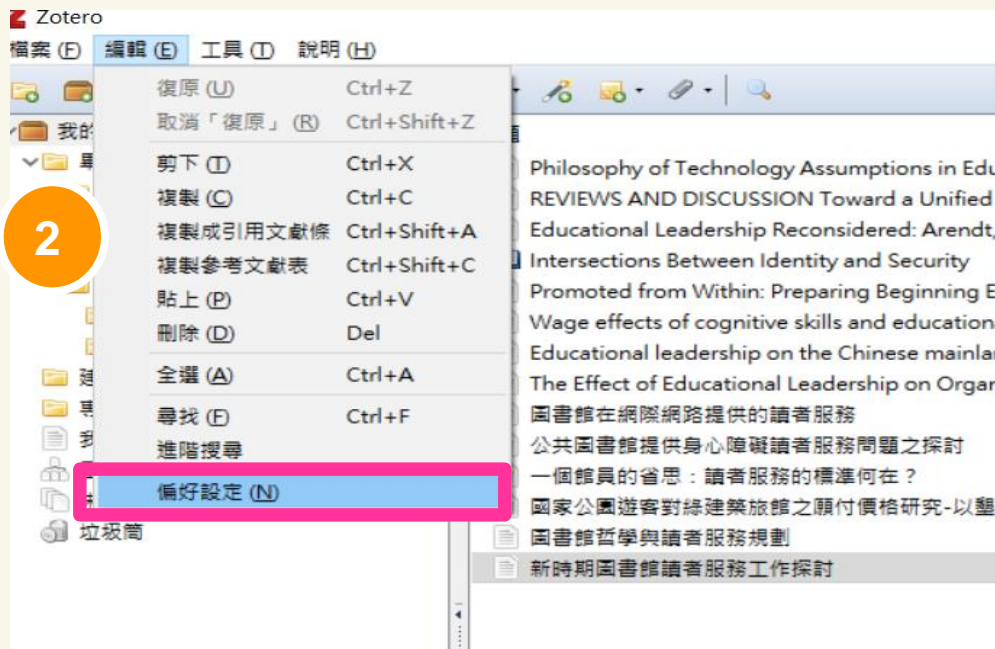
Zotero
檔案 (F) 編輯 (E) 工具 (T) 說明 (H)

我的

2

復原 (U) Ctrl+Z
取消「復原」(R) Ctrl+Shift+Z
剪下 (T) Ctrl+X
複製 (C) Ctrl+C
複製成引用文獻條 Ctrl+Shift+A
複製參考文獻表 Ctrl+Shift+C
貼上 (P) Ctrl+V
刪除 (D) Del
全選 (A) Ctrl+A
尋找 (F) Ctrl+F
進階搜尋
偏好設定 (N)

垃圾筒

Philosophy of Technology Assumptions in Edu
REVIEWS AND DISCUSSION Toward a Unified
Educational Leadership Reconsidered: Arendt,
Intersections Between Identity and Security
Promoted from Within: Preparing Beginning E
Wage effects of cognitive skills and education
Educational leadership on the Chinese mainlar
The Effect of Educational Leadership on Orgar
圖書館在網際網路提供的讀者服務
公共圖書館提供身心障礙讀者服務問題之探討
一個館員的省思：讀者服務的標準何在？
國家公園遊客對綠建築旅館之願付價格研究-以墾
圖書館哲學與讀者服務規劃
新時期圖書館讀者服務工作探討